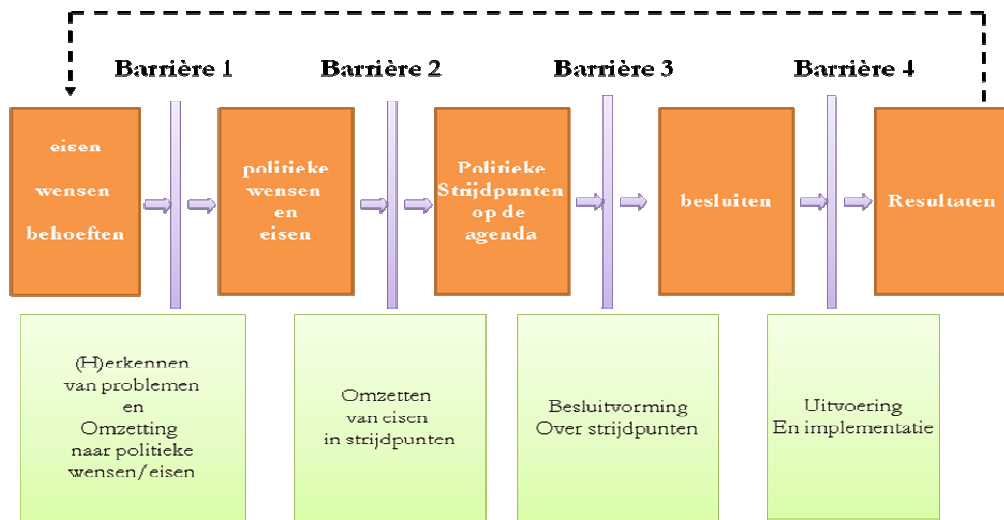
Barrière 1

Barrière 2

Barrière 3

Barrière 4

eisen
wensen
behoeften

politieke
wensen
en
eisen

Politieke
Strijdpunten
op de
agenda

besluiten

Resultaten

(H)erkennen
van problemen
en
Omzetting
naar politieke
wensen/eisen

Omzetten
van eisen
in strijdpunten

Besluitvorming
Over strijdpunten

Uitvoering
En implementatie